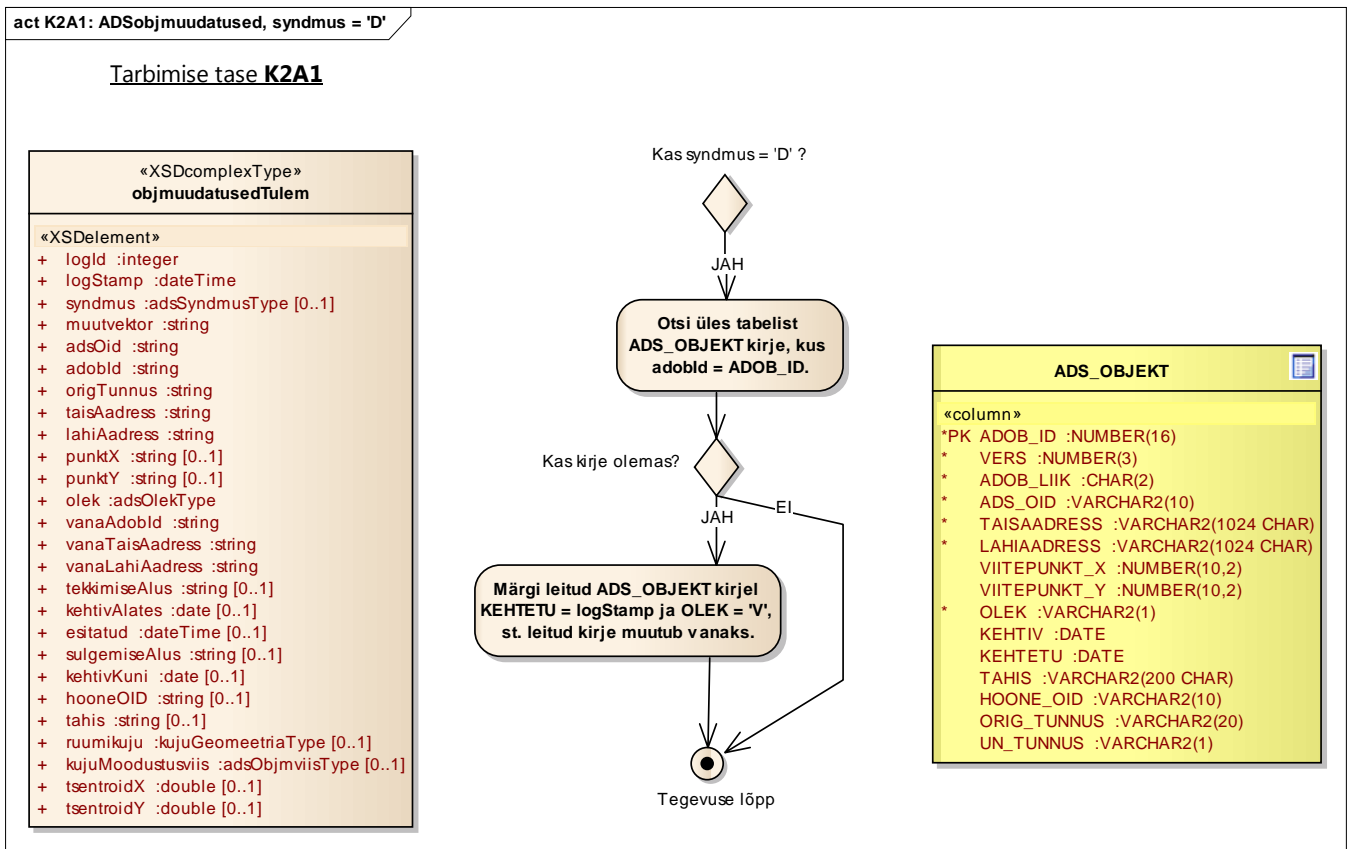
act K2A1: ADSobjmuudatused, syndmus = 'D'

Tarbimise tase **K2A1**

«XSDcomplexType»
objmuudatusedTulem

«XSDelement»
+ logId :integer
+ logStamp :dateTime
+ syndmus :adsSyndmusType [0..1]
+ muutvektor :string
+ adsOid :string
+ adobId :string
+ origTunnus :string
+ taisAadress :string
+ lahiAadress :string
+ punktX :string [0..1]
+ punktY :string [0..1]
+ olek :adsOlekType
+ vanaAdobId :string
+ vanaTaisAadress :string
+ vanaLahiAadress :string
+ tekkimiseAlus :string [0..1]
+ kehtivAlates :date [0..1]
+ esitatud :dateTime [0..1]
+ sulgemiseAlus :string [0..1]
+ kehtivKuni :date [0..1]
+ hooneOID :string [0..1]
+ tahis :string [0..1]
+ ruumikuju :kujuGeomeetriaType [0..1]
+ kujuMoodustusviis :adsObjmviisType [0..1]
+ tsentroidX :double [0..1]
+ tsentroidY :double [0..1]

Kas syndmus = 'D' ?

JAH

Otsi üles tabelist ADS_OBJEKT kirje, kus adobId = ADOB_ID.

Kas kirje olemas?

JAH

EI

Märgi leitud ADS_OBJEKT kirjel KEHTETU = logStamp ja OLEK = 'V', st. leitud kirje muutub vanaks.

Tegevuse lõpp

ADS_OBJEKT

«column»
*PK ADOB_ID :NUMBER(16)
* VERS :NUMBER(3)
* ADOB_LIIK :CHAR(2)
* ADS_OID :VARCHAR2(10)
* TAISAADRESS :VARCHAR2(1024 CHAR)
* LAHIAADRESS :VARCHAR2(1024 CHAR)
VIITEPUNKT_X :NUMBER(10,2)
VIITEPUNKT_Y :NUMBER(10,2)
* OLEK :VARCHAR2(1)
KEHTIV :DATE
KEHTETU :DATE
TAHIS :VARCHAR2(200 CHAR)
HOONE_OID :VARCHAR2(10)
ORIG_TUNNUS :VARCHAR2(20)
UN_TUNNUS :VARCHAR2(1)